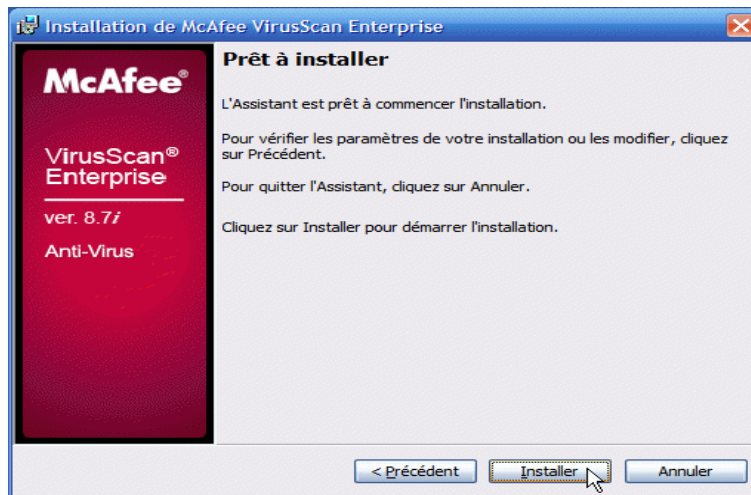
Installation de McAfee VirusScan Enterprise

McAfee®

VirusScan® Enterprise

ver. 8.7i

Anti-Virus

Prêt à installer

L'Assistant est prêt à commencer l'installation.

Pour vérifier les paramètres de votre installation ou les modifier, cliquez sur Précédent.

Pour quitter l'Assistant, cliquez sur Annuler.

Cliquez sur Installer pour démarrer l'installation.

< Précédent | Installer | Annuler